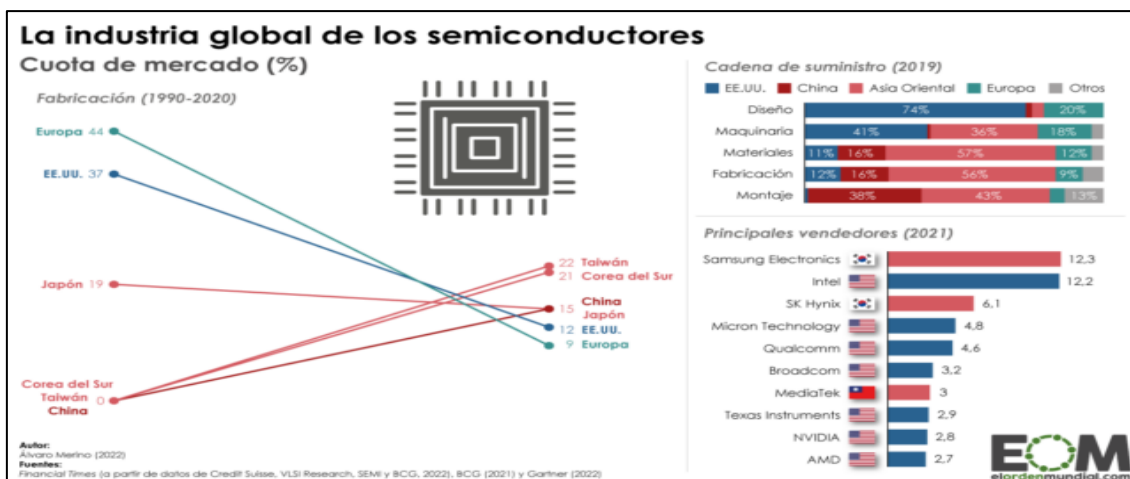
La industria global de los semiconductores

Cuota de mercado (%)

Fabricación (1990-2020)

Europa 44
EE.UU. 37
Japón 19
Corea del Sur
Taiwán 0
China

22 Taiwán
21 Corea del Sur
15 China
Japón
12 EE.UU.
9 Europa

Cadena de suministro (2019)

EE.UU. China Asia Oriental Europa Otros

| | | | | |
|---|---|---|---|---|
| Diseño | 74% | | | 20% |
| Maquinaria | 41% | | 36% | 18% |
| Materiales | 11% | 16% | 57% | 12% |
| Fabricación | 12% | 16% | 56% | 9% |
| Montaje | | 38% | 43% | 13% |

Principales vendedores (2021)

| | |
|---|---|
| Samsung Electronics | 12,3 |
| Intel | 12,2 |
| SK Hynix | 6,1 |
| Micron Technology | 4,8 |
| Qualcomm | 4,6 |
| Broadcom | 3,2 |
| MediaTek | 3 |
| Texas Instruments | 2,9 |
| NVIDIA | 2,8 |
| AMD | 2,7 |

Autor:
Álvaro Merino (2022)
Fuentes:
Financial Times (a partir de datos de Credit Suisse, VLSI Research, SEMI y BCG, 2022), BCG (2021) y Gartner (2022)

EOM
elordenmundial.com